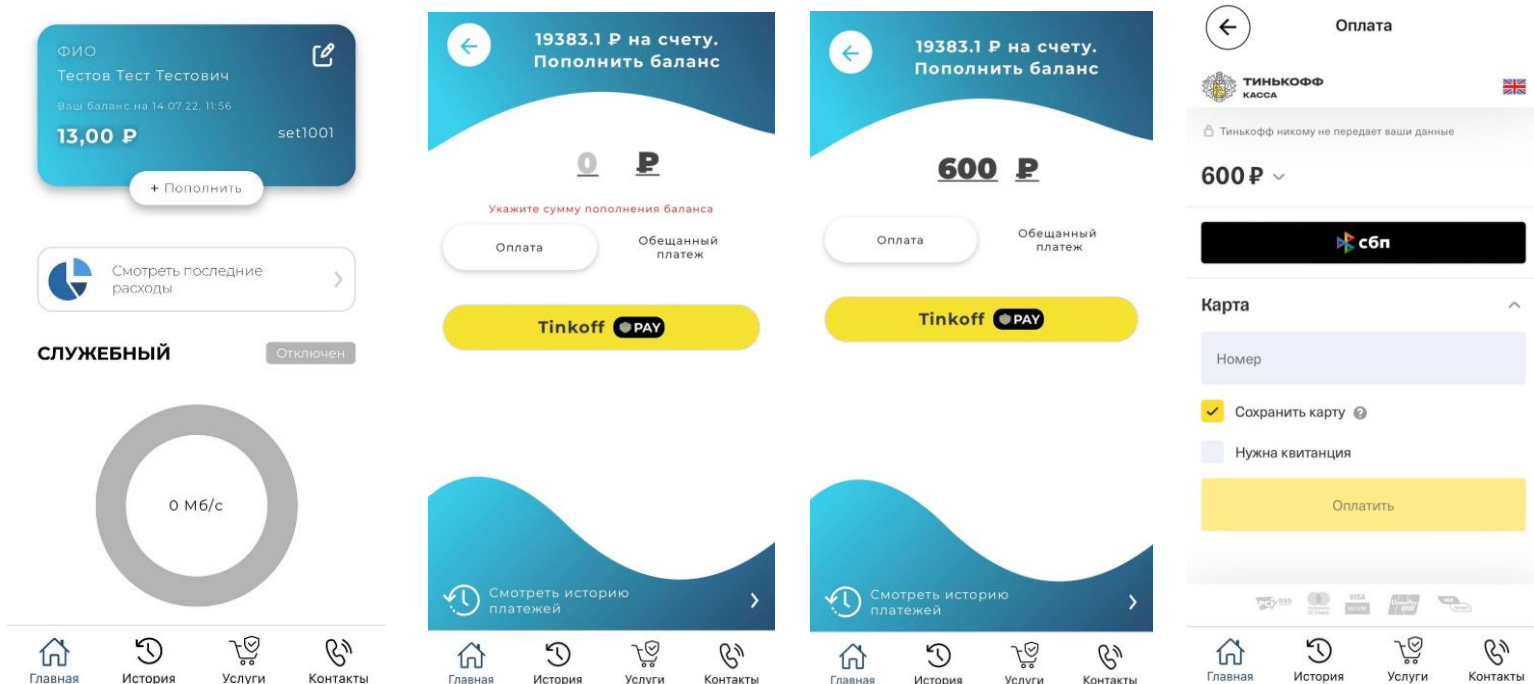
ФИО
Тестов Тест Тестович
Ваш баланс на 14.07.22, 11:56
13,00 ₽
set1001
+ Пополнить

Смотреть последние расходы

СЛУЖЕБНЫЙ
Отключен

0 Мб/с

Главная
История
Услуги
Контакты

19383.1 ₽ на счету.
Пополнить баланс

0 ₽

Укажите сумму пополнения баланса

Оплата
Обещанный платеж

Tinkoff PAY

Смотреть историю платежей

Главная
История
Услуги
Контакты

19383.1 ₽ на счету.
Пополнить баланс

600 ₽

Оплата
Обещанный платеж

Tinkoff PAY

Смотреть историю платежей

Главная
История
Услуги
Контакты

Оплата

ТИНЬКОФФ
КАССА

Тинькофф никому не передает ваши данные

600 ₽

сбп

Карта

Номер

Сохранить карту

Нужна квитанция

Оплатить

Главная
История
Услуги
Контакты